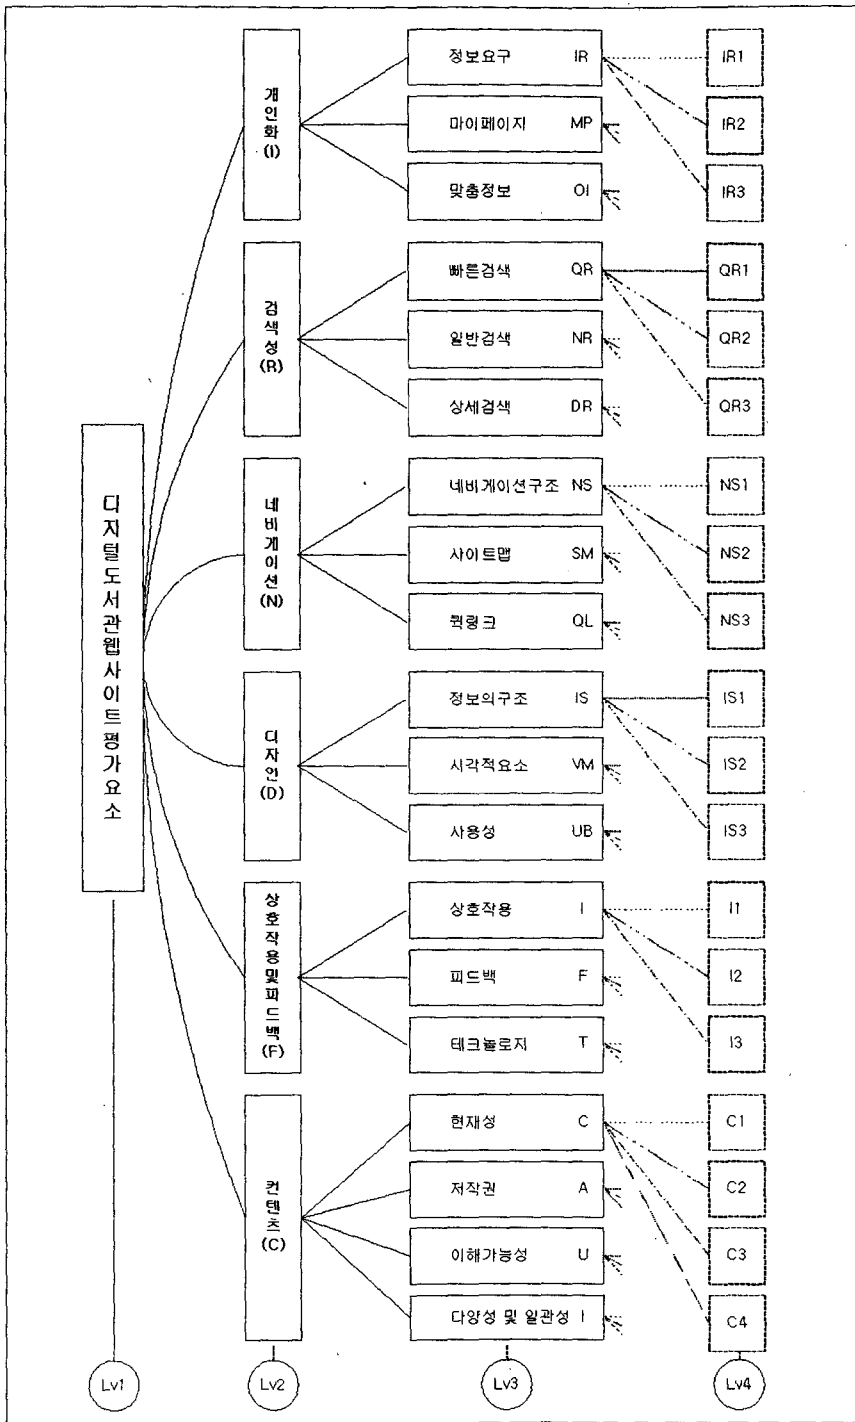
디지털도서관웹사이트평가요소

개인화 (I)
정보요구 IR
마이페이지 MP
맞춤정보 OI
IR1
IR2
IR3

검색성 (R)
빠른검색 QR
일반검색 NR
상세검색 DR
QR1
QR2
QR3

네비게이션 (N)
네비게이션구조 NS
사이트맵 SM
퀵링크 QL
NS1
NS2
NS3

디자인 (D)
정보의구조 IS
시각적요소 VM
사용성 UB
IS1
IS2
IS3

상호작용및피드백 (F)
상호작용 I
피드백 F
테크놀로지 T
I1
I2
I3

컨텐츠 (C)
현재성 C
저작권 A
이해가능성 U
다양성 및 일관성 I
C1
C2
C3
C4

Lv1
Lv2
Lv3
Lv4